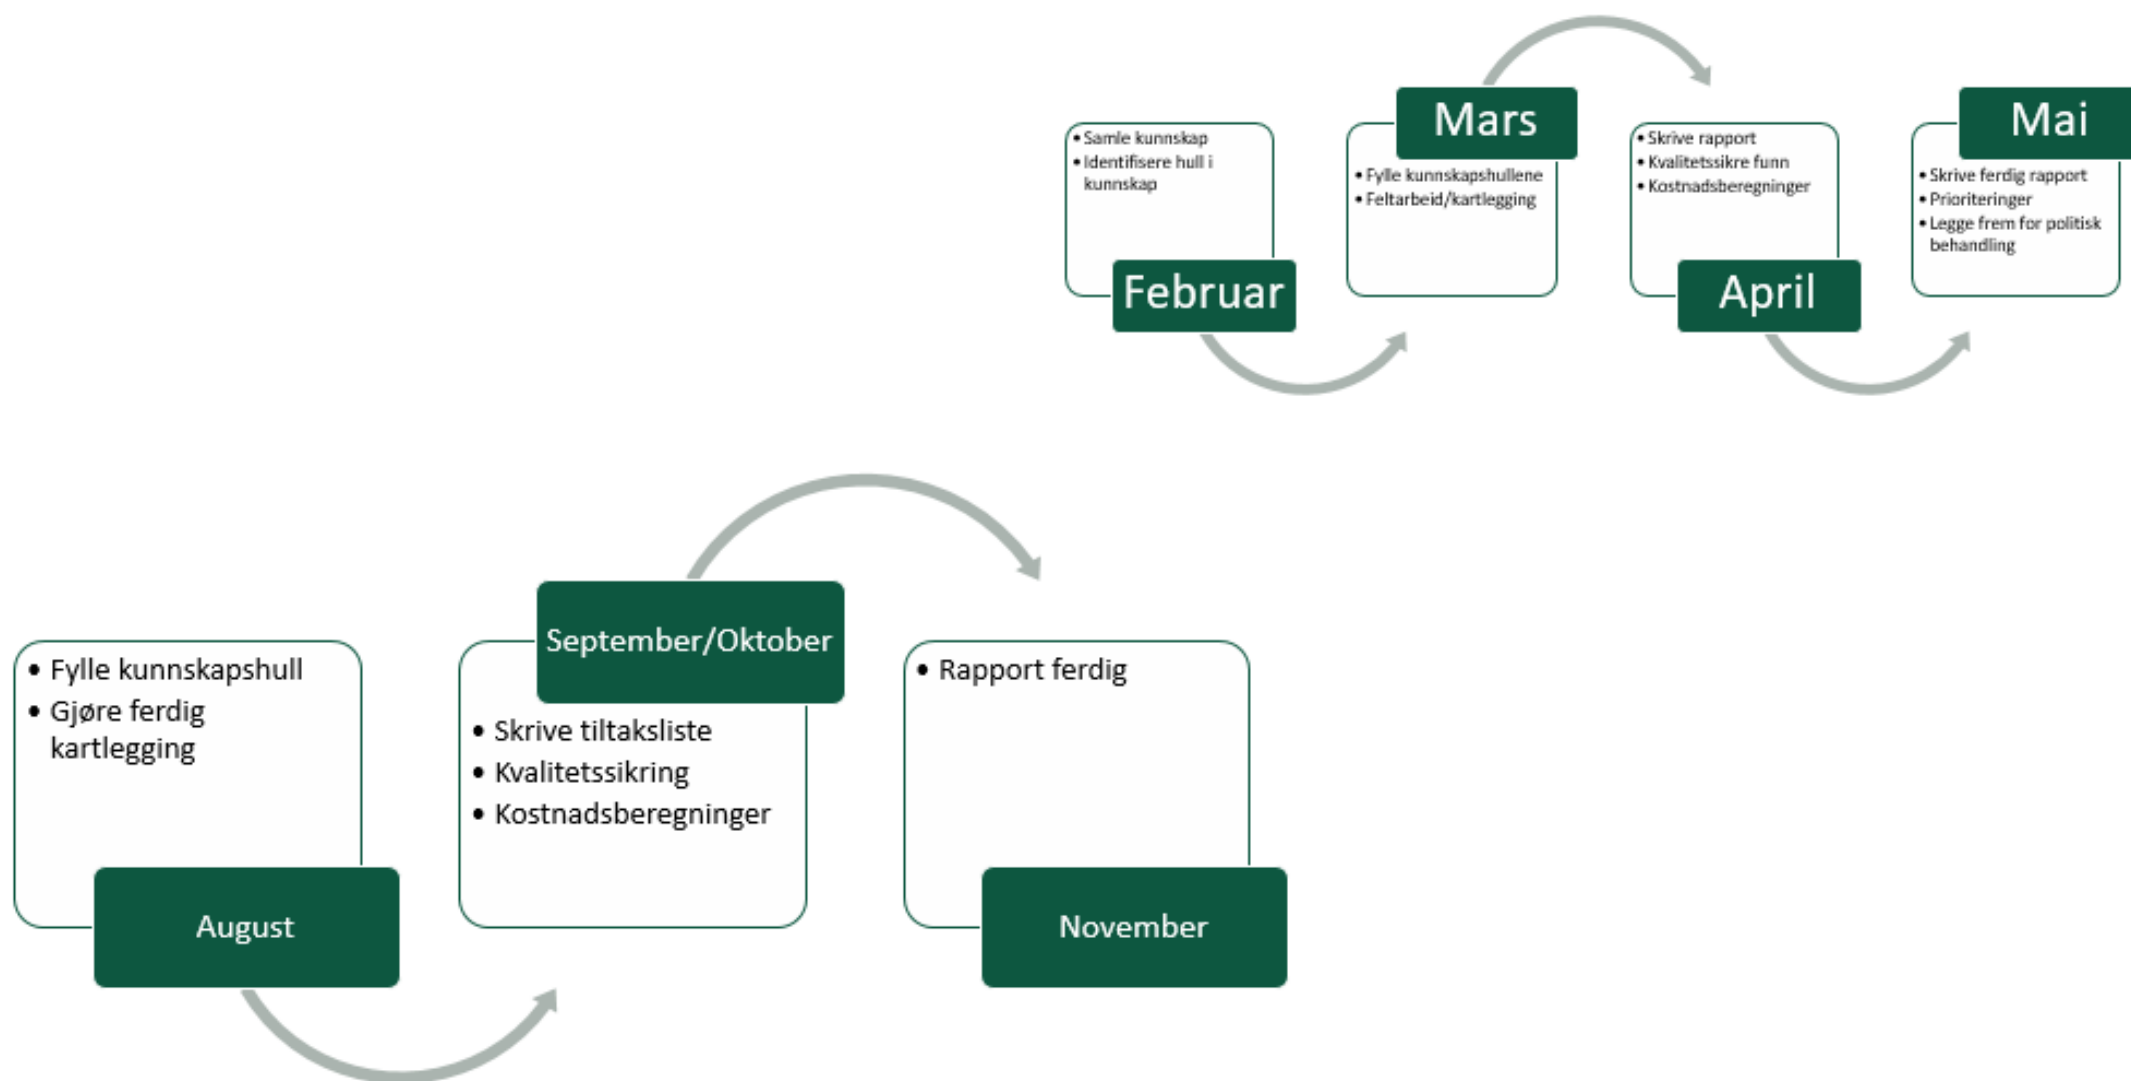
Februar
• Samle kunnskap
• Identifisere hull i kunnskap

Mars
• Fylle kunnskapshullene
• Feltarbeid/kartlegging

April
• Skrive rapport
• Kvalitetsikre funn
• Kostnadsberegninger

Mai
• Skrive ferdig rapport
• Prioriteringer
• Legge frem for politisk behandling

August
• Fylle kunnskapshull
• Gjøre ferdig kartlegging

September/Oktober
• Skrive tiltaksliste
• Kvalitetssikring
• Kostnadsberegninger

November
• Rapport ferdig